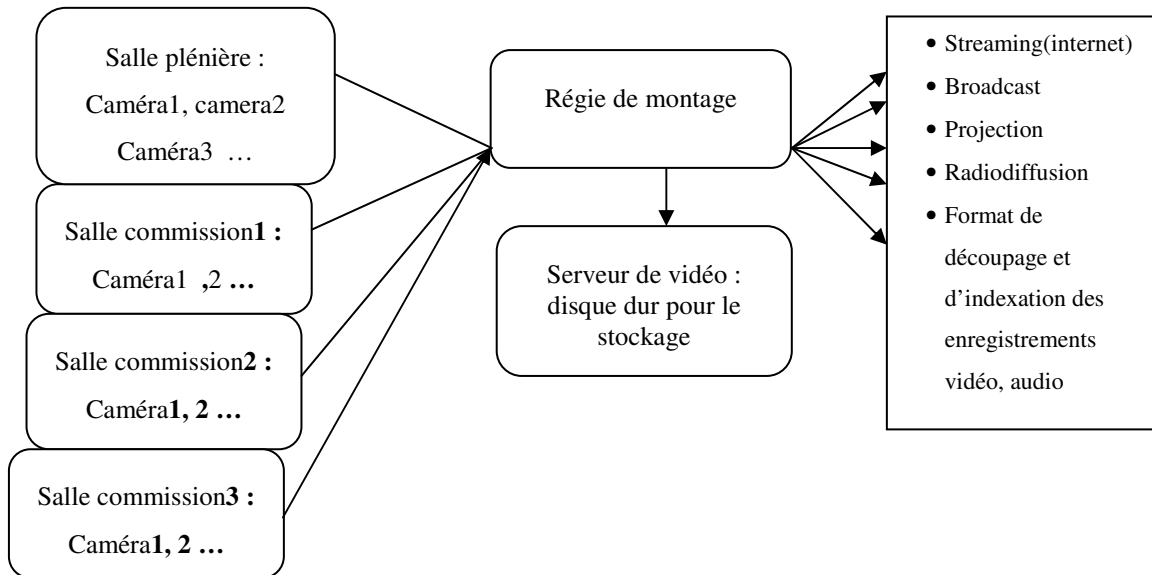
Salle plénière :
Caméra1, camera2
Caméra3 …

Salle commission1 :
Caméra1 ,2 …

Salle commission2 :
Caméra1, 2 …

Salle commission3 :
Caméra1, 2 …

Régie de montage

Serveur de vidéo : disque dur pour le stockage

- Streaming(internet)
- Broadcast
- Projection
- Radiodiffusion
- Format de découpage et d'indexation des enregistrements vidéo, audio